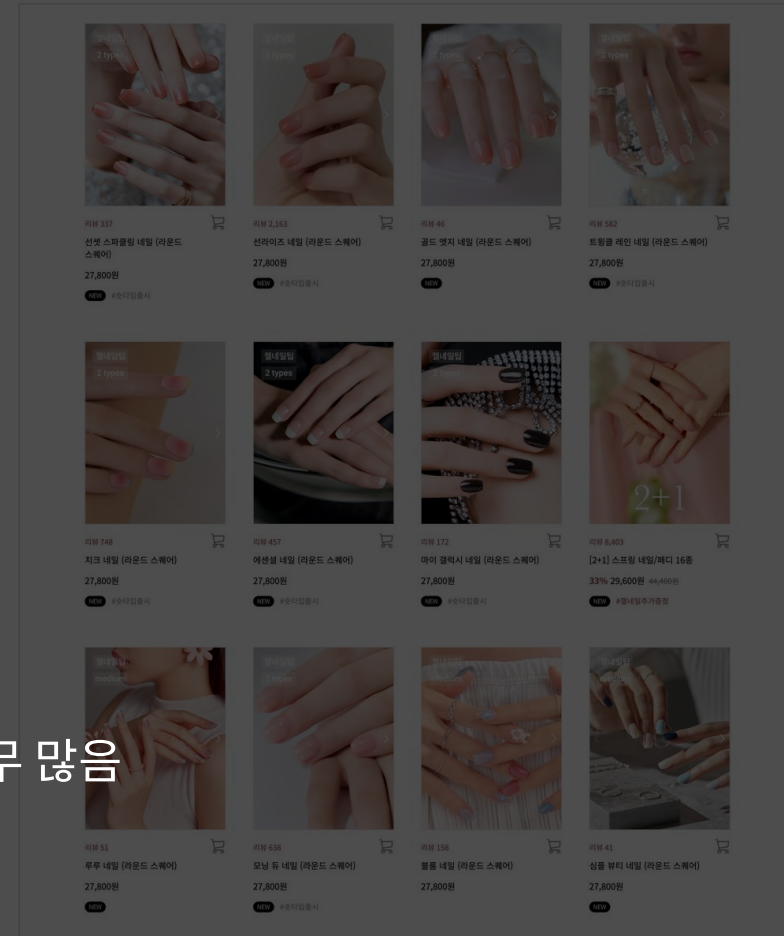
2 types

리뷰 337
선셋 스파클링 네일 (라운드 스퀘어)
27,800원
NEW #온타임출시

리뷰 2,163
선라이즈 네일 (라운드 스퀘어)
27,800원
NEW #온타임출시

리뷰 46
골드 엣지 네일 (라운드 스퀘어)
27,800원
NEW

리뷰 582
트윙클 레인 네일 (라운드 스퀘어)
27,800원
NEW #온타임출시

젤네일팁
2 types
리뷰 748
치크 네일 (라운드 스퀘어)
27,800원
NEW #온타임출시

젤네일팁
2 types
리뷰 457
에센셜 네일 (라운드 스퀘어)
27,800원
NEW #온타임출시

젤네일팁
리뷰 172
마이 갤럭시 네일 (라운드 스퀘어)
27,800원
NEW #온타임출시

2+1
리뷰 8,403
[2+1] 스프링 네일/페디 16종
33% 29,600원 44,400원
NEW #젤네일추가증정

구 많음

리뷰 51
루루 네일 (라운드 스퀘어)
27,800원
NEW

리뷰 636
모닝 듀 네일 (라운드 스퀘어)
27,800원
NEW #온타임출시

리뷰 156
블룸 네일 (라운드 스퀘어)
27,800원

리뷰 41
심플 뷰티 네일 (라운드 스퀘어)
27,800원
NEW